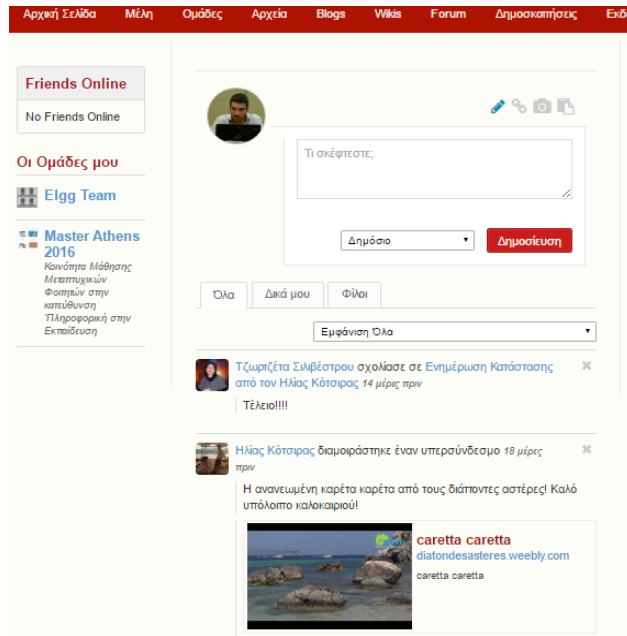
Αρχική Σελίδα Μέλη Ομάδες Αρχεία Blogs Wikis Forum Δημοσκοπήσεις Εκδ

Friends Online

No Friends Online

Οι Ομάδες μου

Elgg Team

Master Athens 2016

Κοινότητα Μάθησης Μεταπτυχιακών Φοιτητών στην κατεύθυνση Πληροφορική στην Εκπαίδευση

Τι σκέφτεστε;

Δημόσιο

Δημοσίευση

Όλα

Δικά μου

Φίλοι

Εμφάνιση Όλα

Τζωρτζέτα Σιλβέστρου σχολίασε σε Ενημέρωση Κατάστασης από τον Ηλίας Κότσιρας 14 μέρες πριν

Τέλειο!!!!

Ηλίας Κότσιρας διαμοιράστηκε έναν υπερσύνδεσμο 18 μέρες πριν

Η ανανεωμένη καρέτα καρέτα από τους διάποντες αστέρες! Καλό υπόλοιπο καλοκαιριού!

caretta caretta

diatondesasteres.weebly.com

caretta caretta